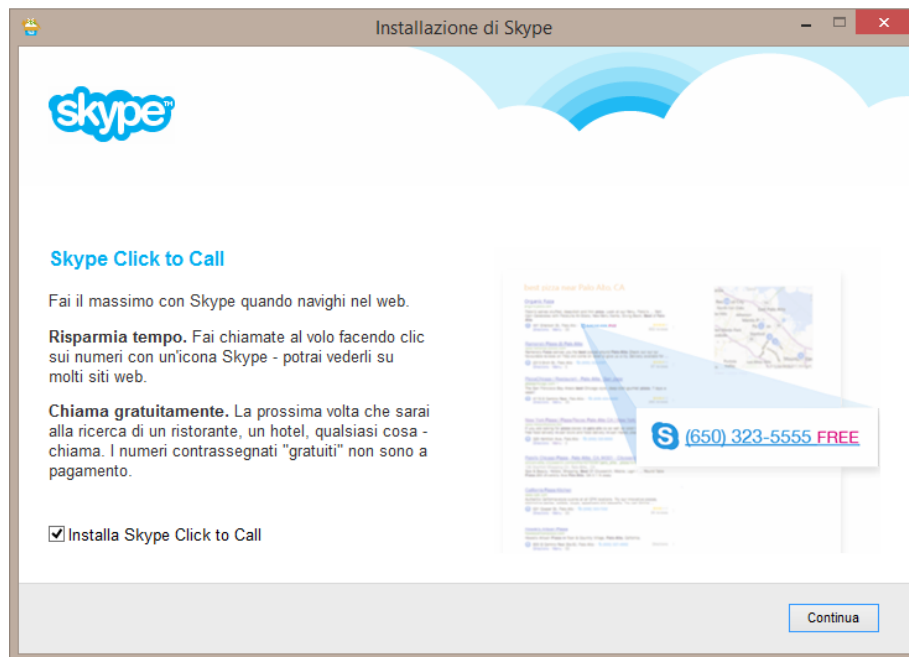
Installazione di Skype

skype

Skype Click to Call

Fai il massimo con Skype quando navighi nel web.

**Risparmia tempo.** Fai chiamate al volo facendo clic sui numeri con un'icona Skype - potrai vederli su molti siti web.

**Chiama gratuitamente.** La prossima volta che sarai alla ricerca di un ristorante, un hotel, qualsiasi cosa - chiama. I numeri contrassegnati "gratuiti" non sono a pagamento.

☑ Installa Skype Click to Call

best pizza near Palo Alto, CA

(650) 323-5555 FREE

Continua